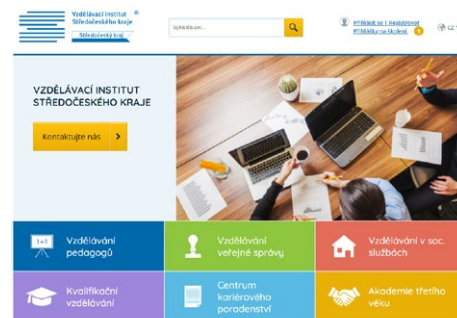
Vzdělávací institut Středočeského kraje
Středočeský kraj

Vyhledávání...

Přihlásit se | Registrovat
Přihlášky na školení 0

CZ

VZDĚLÁVACÍ INSTITUT STŘEDOČESKÉHO KRAJE

Kontaktujte nás

1+1

Vzdělávání pedagogů

Vzdělávání veřejné správy

Vzdělávání v soc. službách

Kvalifikační vzdělávání

Centrum kariérového poradenství

Akademie třetího věku